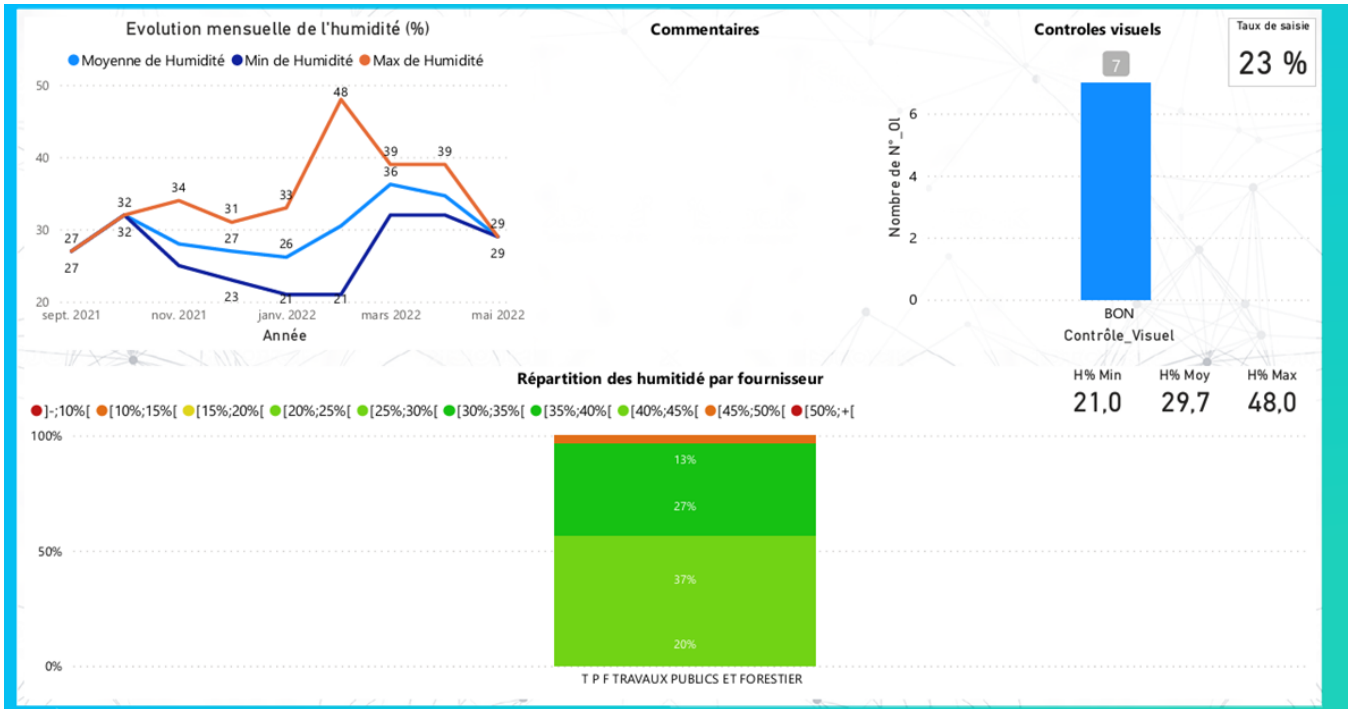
Evolution mensuelle de l'humidité (%)

Moyenne de Humidité  Min de Humidité  Max de Humidité

50
40
30
20

27
27
32
32
34
31
27
23
33
26
21
48
21
39
36
39
29
29

sept. 2021  nov. 2021  janv. 2022  mars 2022  mai 2022
Année

Commentaires

Controles visuels

Taux de saisie
23 %

7
Nombre de N°_OI
6
4
2
0
BON
Contrôle_Visuel

H% Min
21,0
H% Moy
29,7
H% Max
48,0

Répartition des humitidé par fournisseur

]-;10%[  [10%;15%[  [15%;20%[  [20%;25%[  [25%;30%[  [30%;35%[  [35%;40%[  [40%;45%[  [45%;50%[  [50%;+[

100%
50%
0%

13%
27%
37%
20%

T P F TRAVAUX PUBLICS ET FORESTIER